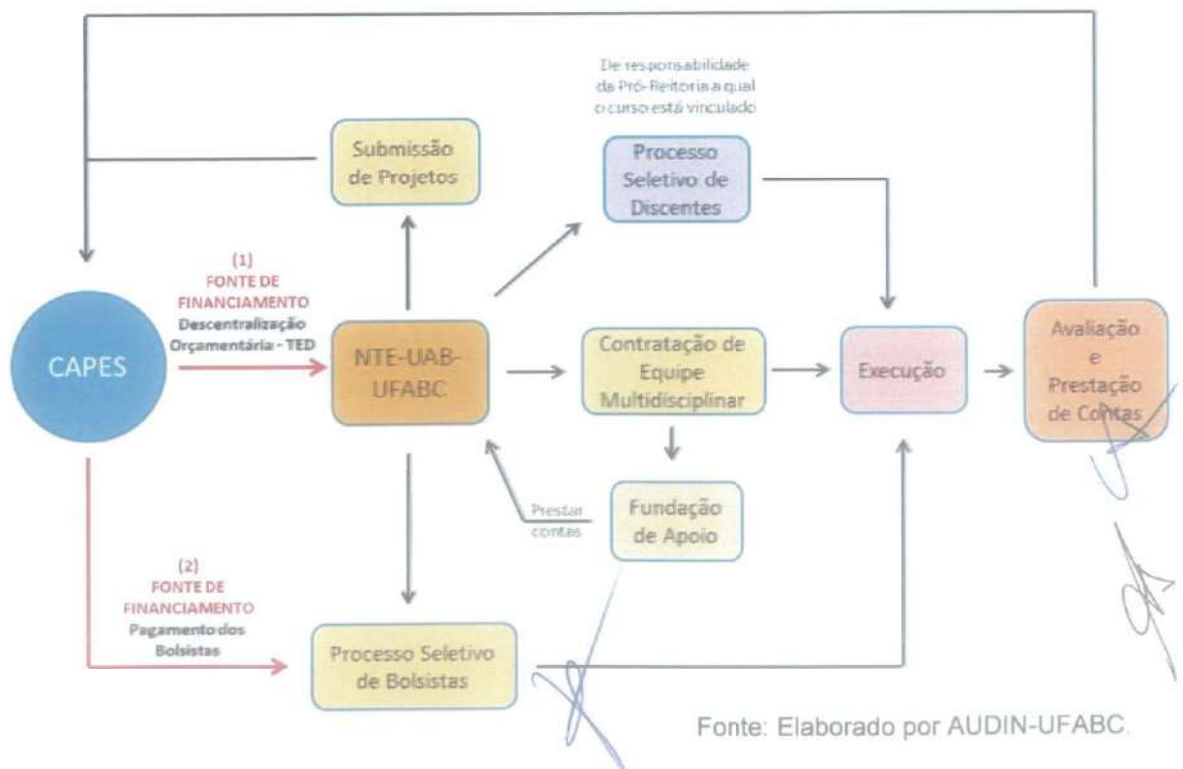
De responsabilidade da Pró-Reitoria a qual o curso está vinculado

Submissão de Projetos

Processo Seletivo de Discentes

(1)
FONTE DE FINANCIAMENTO
Descentralização Orçamentária - TED

CAPES

NTE-UAB-UFABC

Contratação de Equipe Multidisciplinar

Execução

Avaliação e Prestação de Contas

Prestar contas

Fundação de Apoio

(2)
FONTE DE FINANCIAMENTO
Pagamento dos Bolsistas

Processo Seletivo de Bolsistas

Fonte: Elaborado por AUDIN-UFABC.